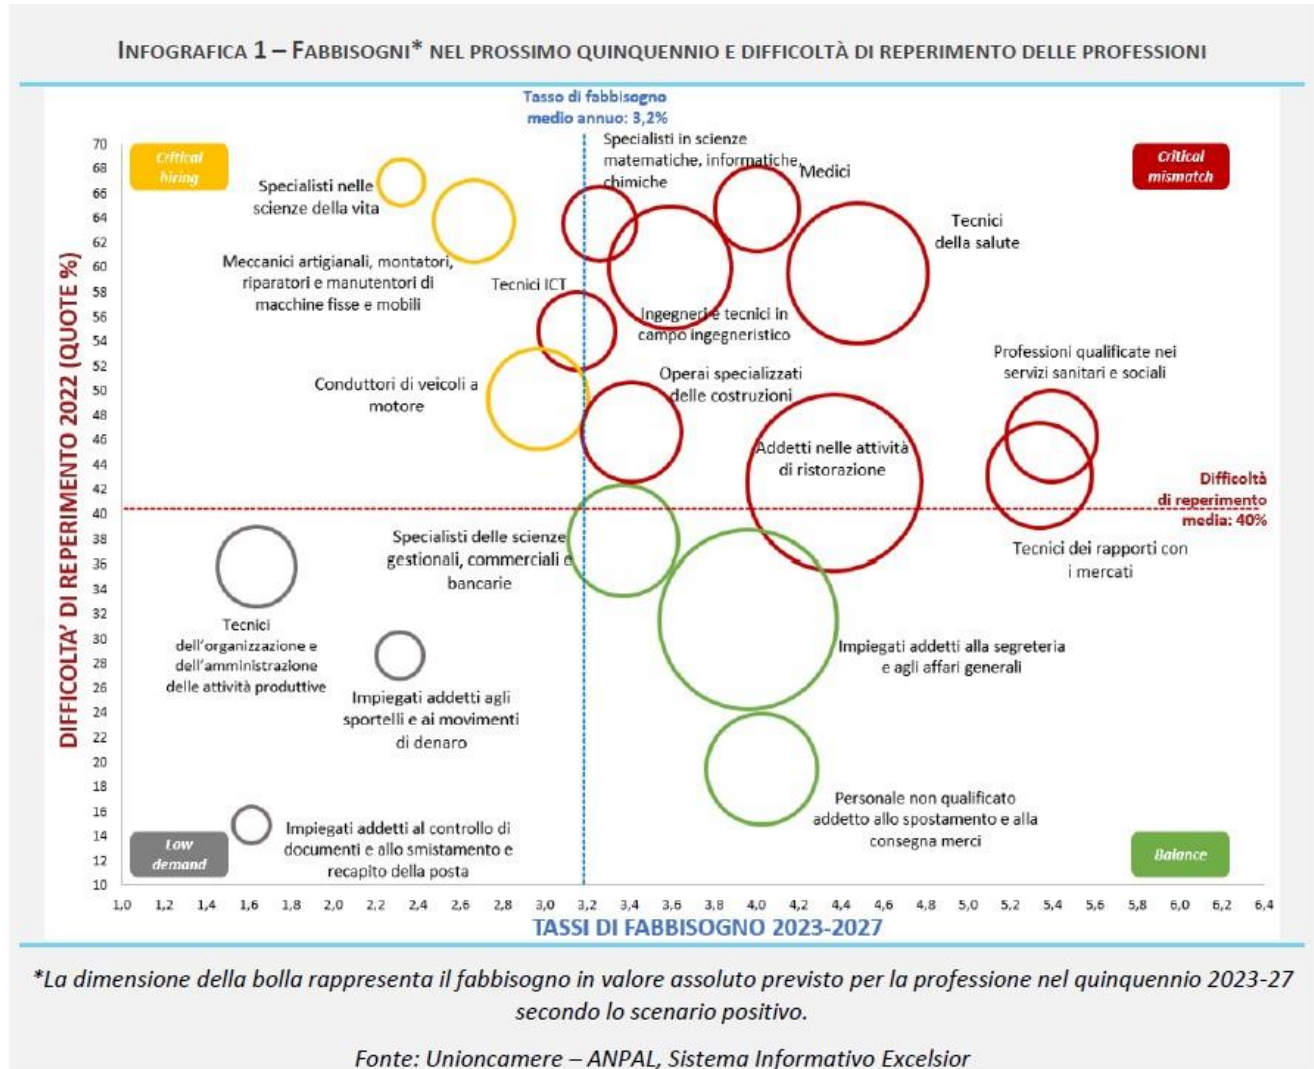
INFOGRAFICA 1 – FABBISOGNI* NEL PROSSIMO QUINQUENNIO E DIFFICOLTÀ DI REPERIMENTO DELLE PROFESSIONI

Tasso di fabbisogno medio annuo: 3,2%

Critical hiring

Critical mismatch

Low demand

Balance

Specialisti nelle scienze della vita

Meccanici artigianali, montatori, riparatori e manutentori di macchine fisse e mobili

Specialisti in scienze matematiche, informatiche, chimiche

Medici

Tecnici della salute

Tecnici ICT

Ingegneri e tecnici in campo ingegneristico

Conduttori di veicoli a motore

Operai specializzati delle costruzioni

Professioni qualificate nei servizi sanitari e sociali

Addetti nelle attività di ristorazione

Difficoltà di reperimento media: 40%

Specialisti delle scienze gestionali, commerciali e bancarie

Tecnici dei rapporti con i mercati

Tecnici dell'organizzazione e dell'amministrazione delle attività produttive

Impiegati addetti alla segreteria e agli affari generali

Impiegati addetti agli sportelli e ai movimenti di denaro

Personale non qualificato addetto allo spostamento e alla consegna merci

Impiegati addetti al controllo di documenti e allo smistamento e recapito della posta

DIFFICOLTA' DI REPERIMENTO 2022 (QUOTE %)

70 68 66 64 62 60 58 56 54 52 50 48 46 44 42 40 38 36 34 32 30 28 26 24 22 20 18 16 14 12 10

1,0 1,2 1,4 1,6 1,8 2,0 2,2 2,4 2,6 2,8 3,0 3,2 3,4 3,6 3,8 4,0 4,2 4,4 4,6 4,8 5,0 5,2 5,4 5,6 5,8 6,0 6,2 6,4

TASSI DI FABBISOGNO 2023-2027

*La dimensione della bolla rappresenta il fabbisogno in valore assoluto previsto per la professione nel quinquennio 2023-27 secondo lo scenario positivo.

Fonte: Unioncamere – ANPAL, Sistema Informativo Excelsior